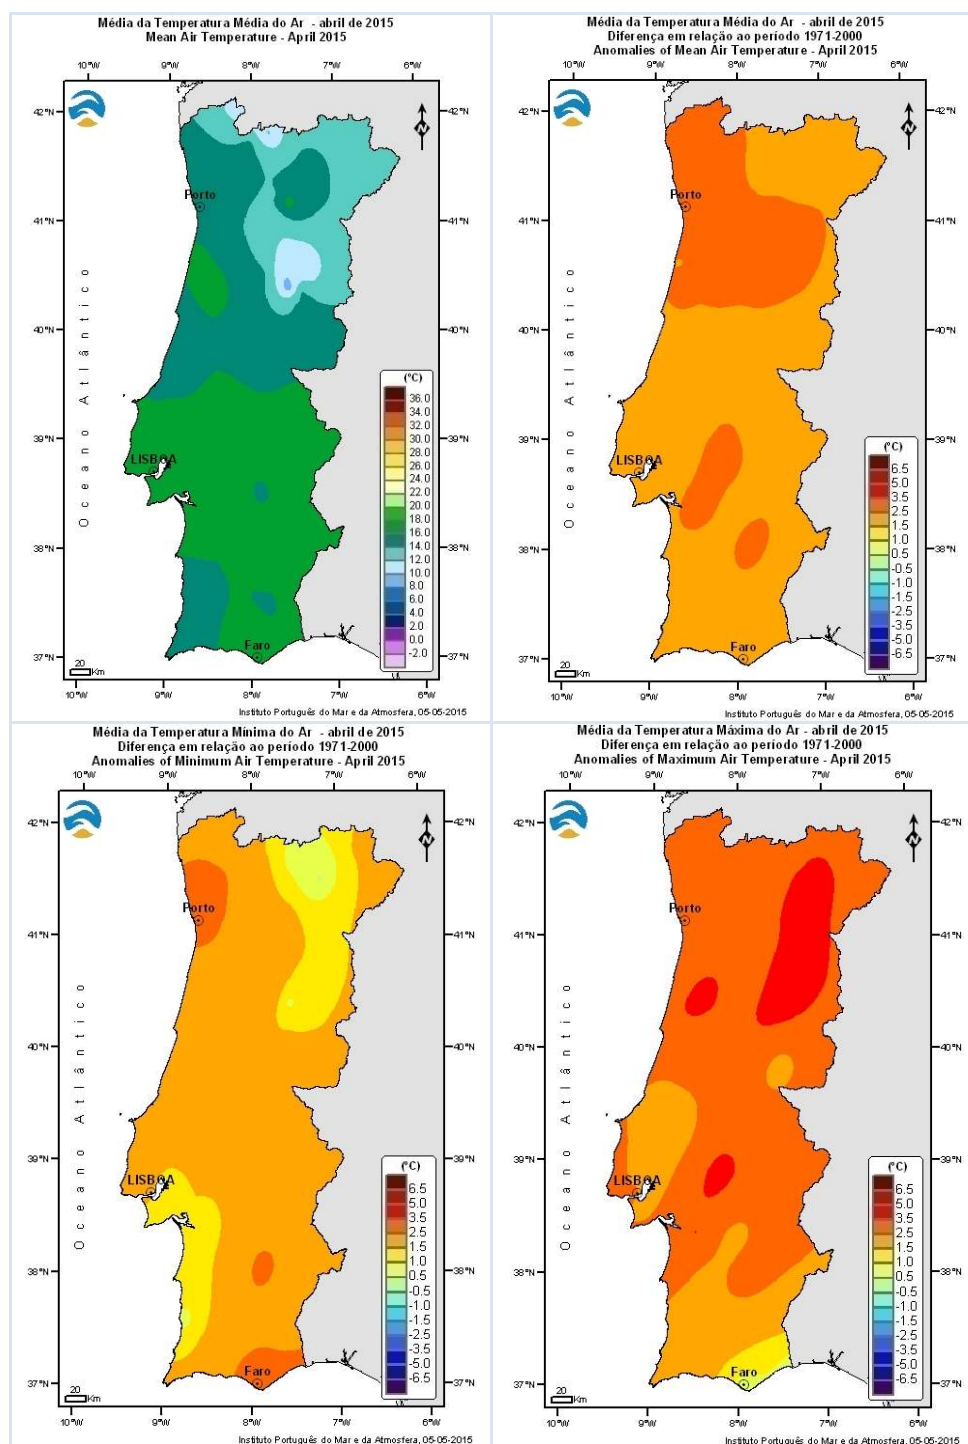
Média da Temperatura Média do Ar - abril de 2015
Mean Air Temperature - April 2015

10°W 9°W 8°W 7°W 6°W

42°N 42°N

Porto

41°N 41°N

40°N 40°N

Oceano Atlântico

39°N 39°N

LISBOA

38°N 38°N

Faro

37°N 37°N

20 Km

10°W 9°W 8°W 7°W 6°W

(°C)
36.0
34.0
32.0
30.0
28.0
26.0
24.0
22.0
20.0
18.0
16.0
14.0
12.0
10.0
8.0
6.0
4.0
2.0
0.0
-2.0

Média da Temperatura Média do Ar - abril de 2015
Diferença em relação ao período 1971-2000
Anomalies of Mean Air Temperature - April 2015

10°W 9°W 8°W 7°W 6°W

42°N 42°N

Porto

41°N 41°N

40°N 40°N

Oceano Atlântico

39°N 39°N

LISBOA

38°N 38°N

Faro

37°N 37°N

20 Km

10°W 9°W 8°W 7°W 6°W

(°C)
6.5
5.0
3.5
2.5
1.5
1.0
0.5
-0.5
-1.0
-1.5
-2.5
-3.5
-5.0
-6.5

Instituto Português do Mar e da Atmosfera, 05-05-2015

Média da Temperatura Mínima do Ar - abril de 2015
Diferença em relação ao período 1971-2000
Anomalies of Minimum Air Temperature - April 2015

10°W 9°W 8°W 7°W 6°W

42°N 42°N

Porto

41°N 41°N

40°N 40°N

Oceano Atlântico

39°N 39°N

LISBOA

38°N 38°N

Faro

37°N 37°N

20 Km

10°W 9°W 8°W 7°W 6°W

(°C)
6.5
5.0
3.5
2.5
1.5
1.0
0.5
-0.5
-1.0
-1.5
-2.5
-3.5
-5.0
-6.5

Instituto Português do Mar e da Atmosfera, 05-05-2015

Média da Temperatura Máxima do Ar - abril de 2015
Diferença em relação ao período 1971-2000
Anomalies of Maximum Air Temperature - April 2015

10°W 9°W 8°W 7°W 6°W

42°N 42°N

Porto

41°N 41°N

40°N 40°N

Oceano Atlântico

39°N 39°N

LISBOA

38°N 38°N

Faro

37°N 37°N

20 Km

10°W 9°W 8°W 7°W 6°W

(°C)
6.5
5.0
3.5
2.5
1.5
1.0
0.5
-0.5
-1.0
-1.5
-2.5
-3.5
-5.0
-6.5

Instituto Português do Mar e da Atmosfera, 05-05-2015